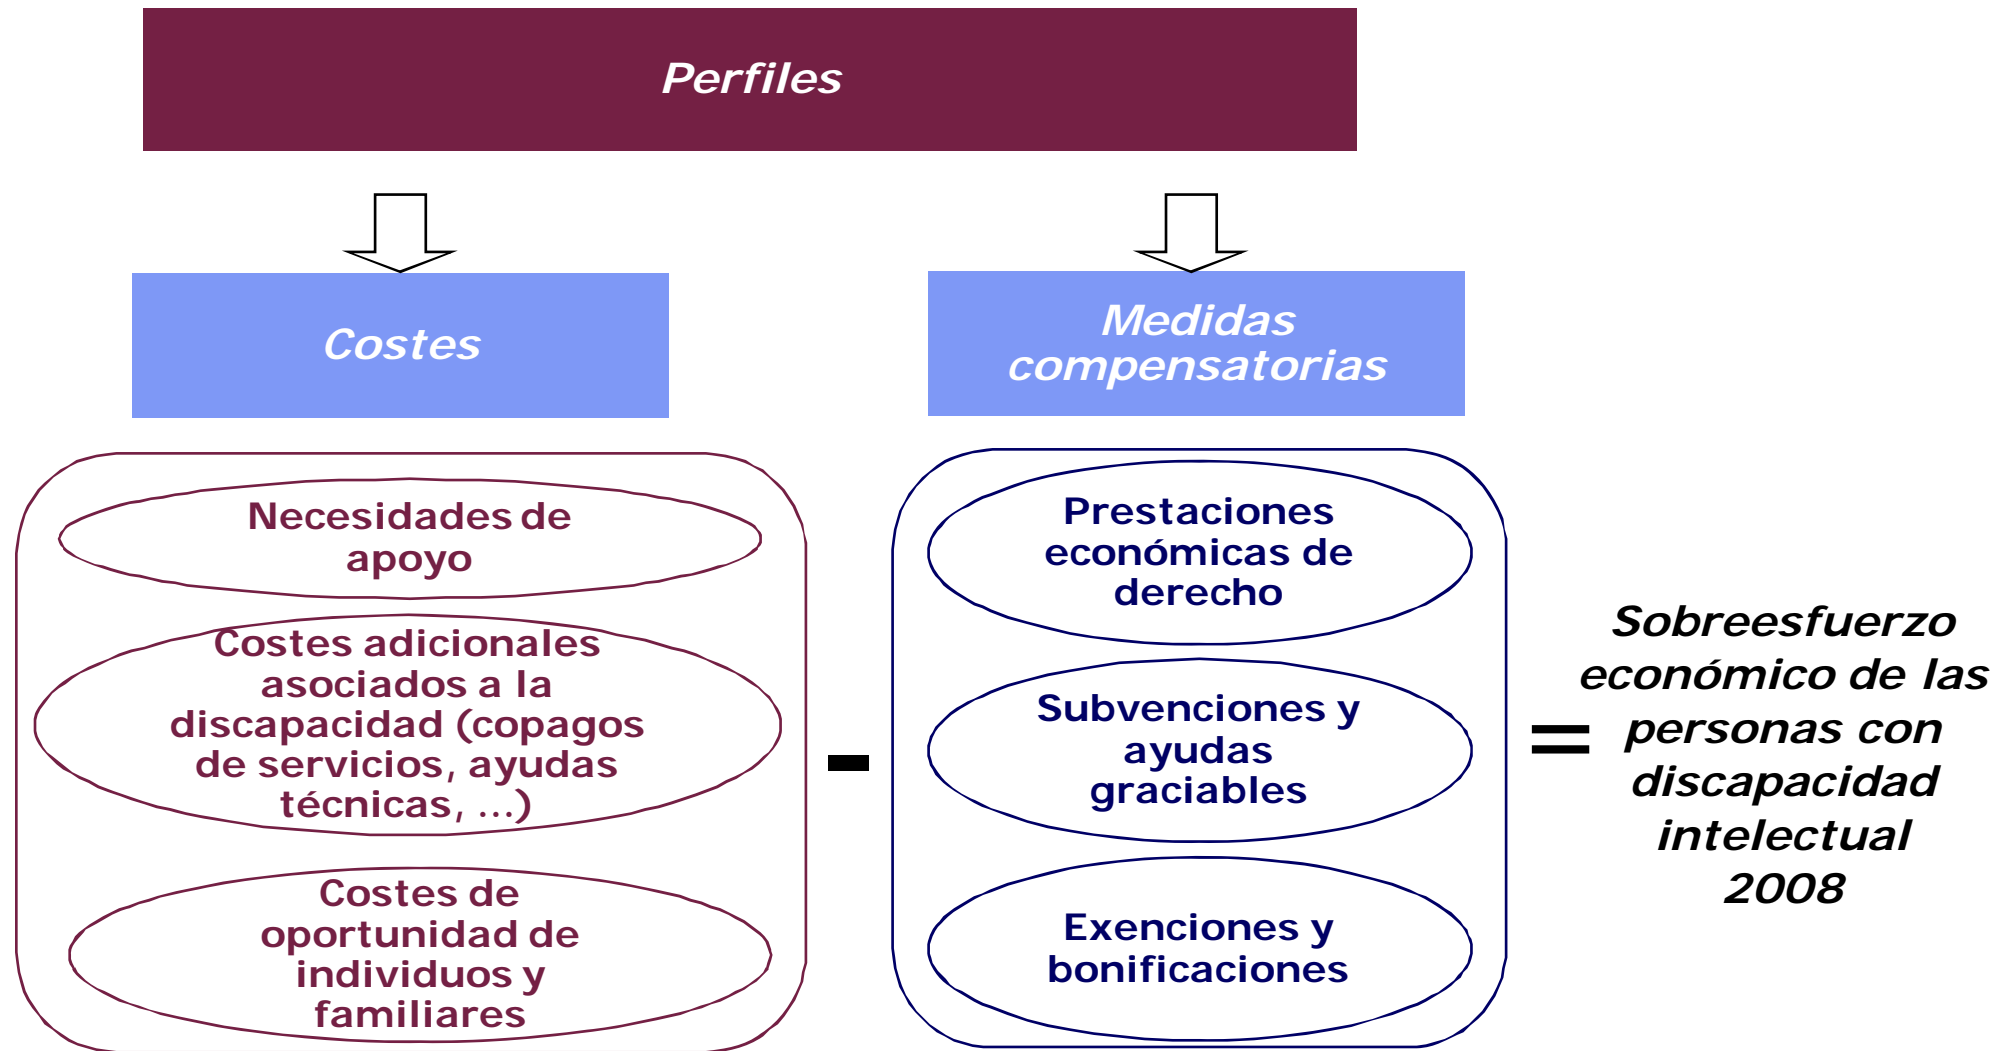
Perfiles

Costes

Medidas compensatorias

Necesidades de apoyo

Costes adicionales asociados a la discapacidad (copagos de servicios, ayudas técnicas, ...)

Costes de oportunidad de individuos y familiares

-

Prestaciones económicas de derecho

Subvenciones y ayudas graciables

Exenciones y bonificaciones

=

Sobreesfuerzo económico de las personas con discapacidad intelectual 2008